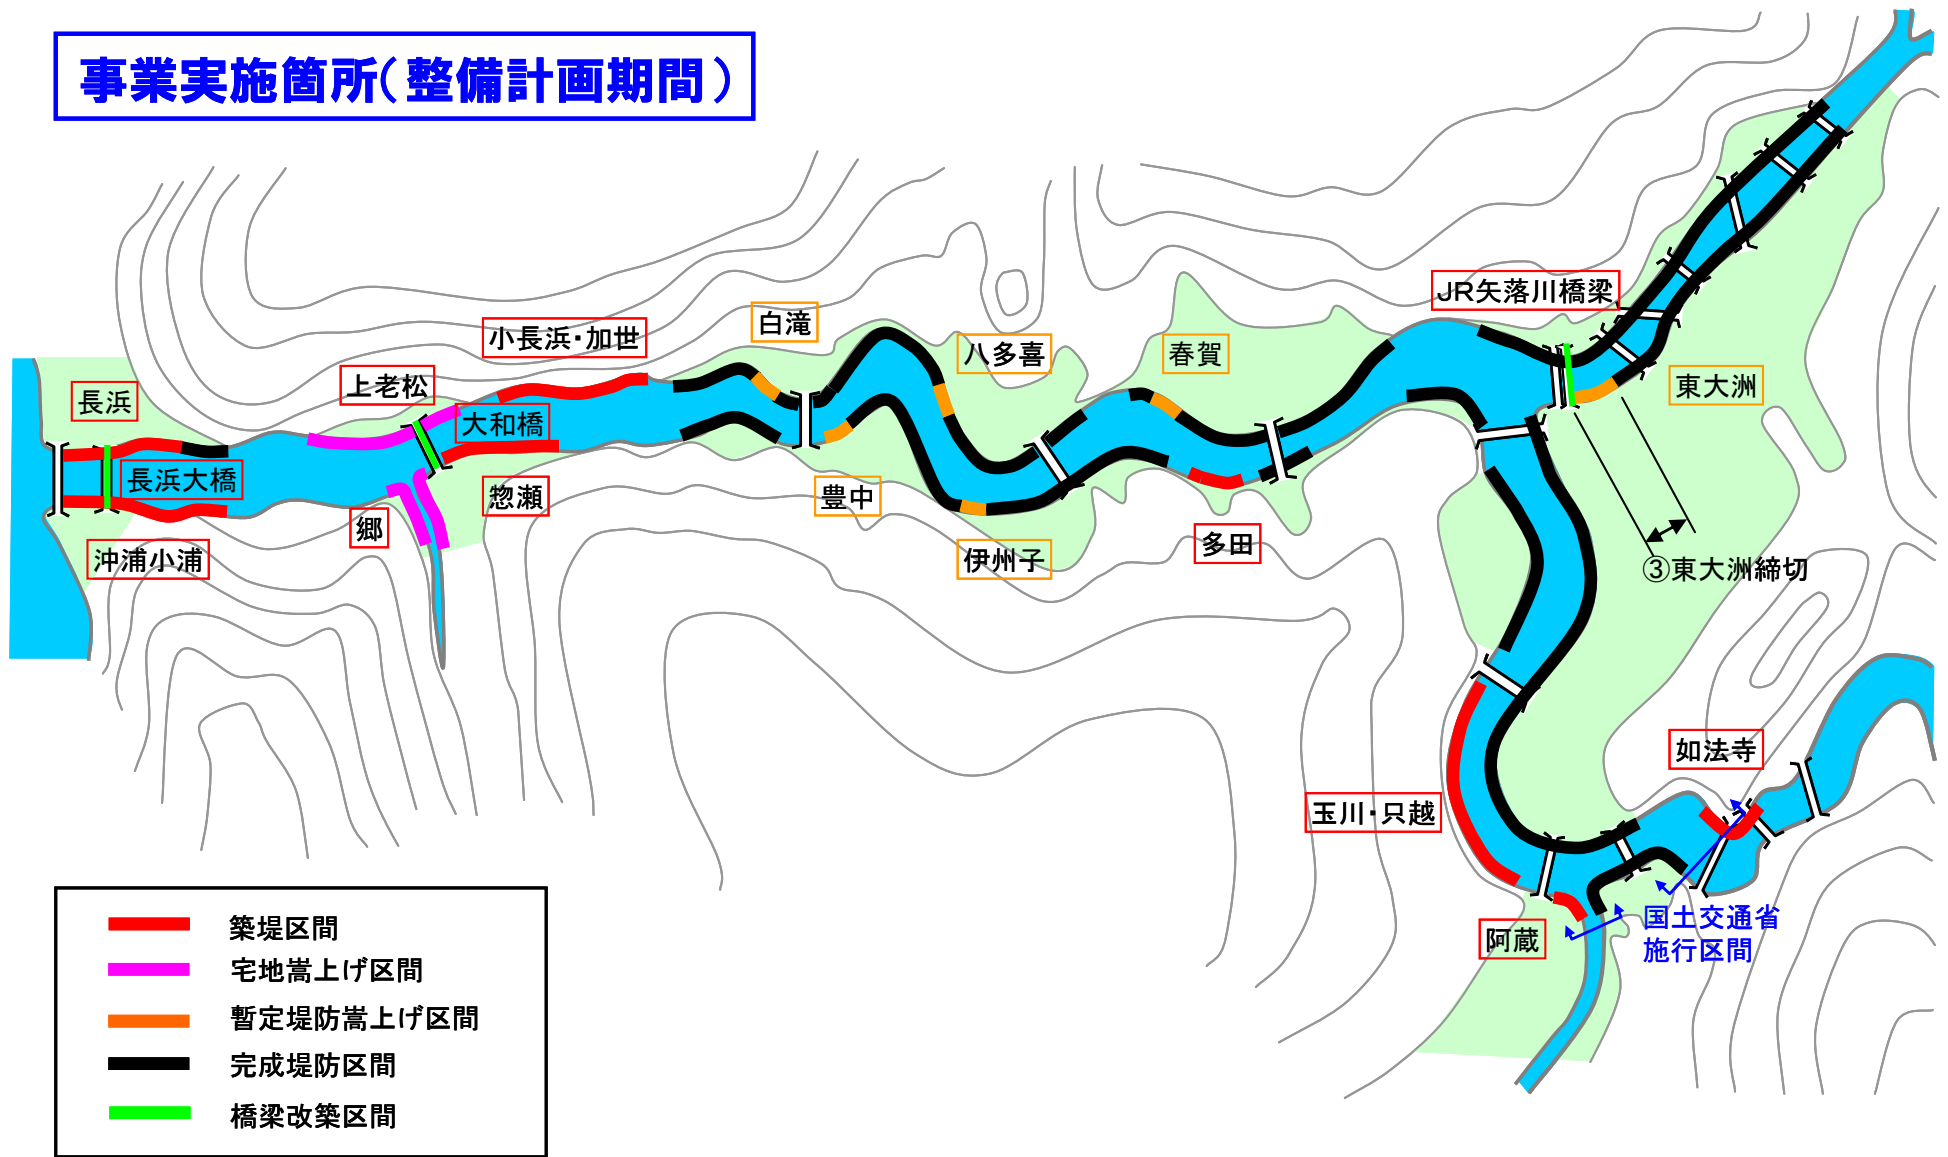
事業実施箇所(整備計画期間)

長浜
長浜大橋
沖浦小浦
上老松
郷
小長浜・加世
大和橋
惣瀬
白滝
豊中
八多喜
伊州子
春賀
多田
JR矢落川橋梁
東大洲
③東大洲締切
如法寺
玉川・只越
阿蔵
国土交通省
施行区間

築堤区間
宅地嵩上げ区間
暫定堤防嵩上げ区間
完成堤防区間
橋梁改築区間